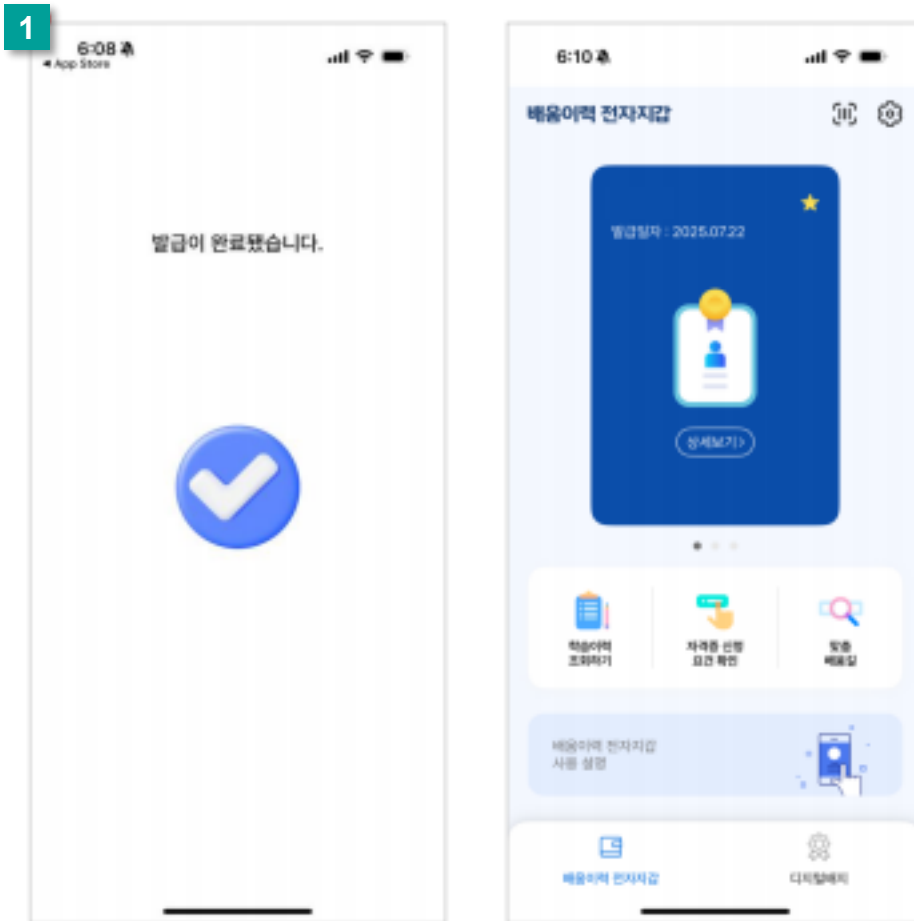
1

6:08
◂ App Store

발급이 완료됐습니다.

6:10

배움이력 전자지갑

발급일자 : 2025.07.22

상세보기 >

학습이력 조회하기

자격증 신청 요건 확인

맞춤 배움길

배움이력 전자지갑 사용 설명

배움이력 전자지갑

디지털배지